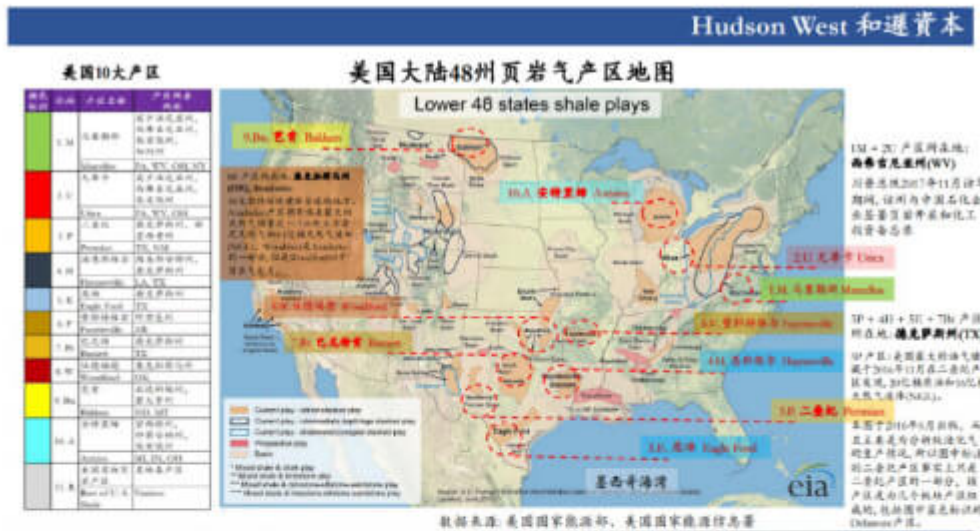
Hudson West 和運資本

美国10大产区

美国大陆48州页岩气产区地图

Lower 48 states shale plays

| | | 产区名称 | |
|---|---|---|---|
| | 1.M | 马塞勒斯 Marcellus | PA, WV, OH, NY |
| | 2.U | 尤蒂卡 Utica | PA, WV, OH |
| | 3.P | 二叠纪 Permian | TX, NM |
| | 4.H | 海恩斯维尔 Haynesville | LA, TX |
| | 5.E | Eagle Ford | TX |
| | 6.F | 费耶特维尔 Fayetteville | AR |
| | 7.Ba | 巴尼特 Barnett | TX |
| | 8.W | Woodford | |
| | 9.Bn | 巴肯 Bakken | ND, MT |
| | 10.A | 安特里姆 Antrim | MI, IN, OH |
| | 11.R | Rest of US | |

9.Bn. 巴肯 Bakken

10.A 安特里姆 Antrim

2.U 尤蒂卡 Utica

1.M 马塞勒斯 Marcellus

8.W 伍德福德 Woodford

6.F 费耶特维尔 Fayetteville

7.Ba 巴尼特 Barnett

4.H 海恩斯维尔 Haynesville

3.P 二叠纪 Permian

5.E 鹰滩 Eagle Ford

墨西哥海湾

1M + 2U 产区所在地：西弗吉尼亚州(WV)

3P + 4H + 5E + 7Ba 产区所在地：德克萨斯州(TX)

数据来源：美国国家能源部、美国国家能源信息署

eia